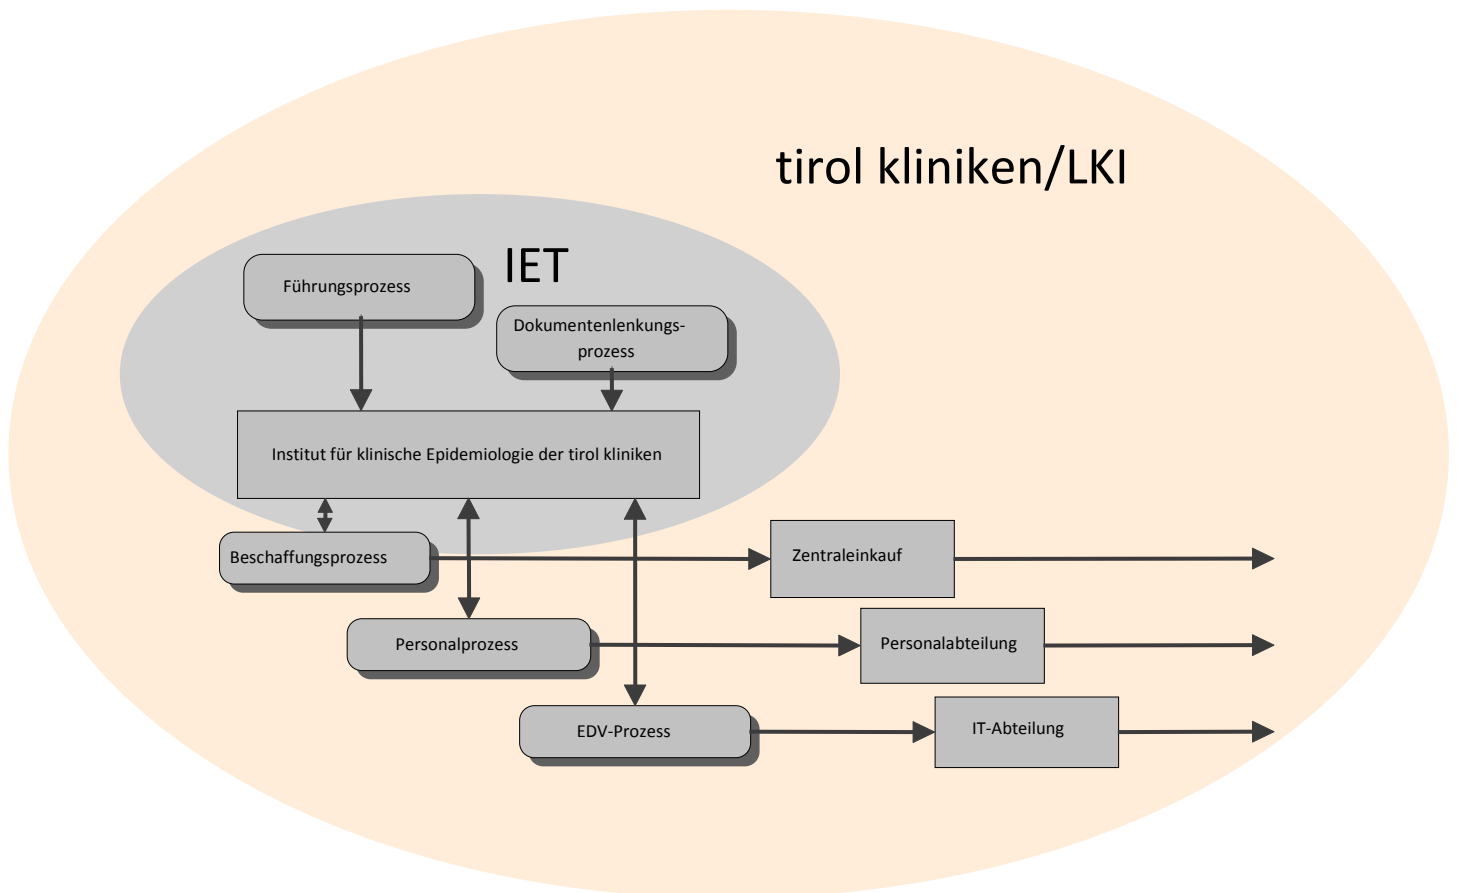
tirol kliniken/LKI

IET

Führungsprozess

Dokumentenlenkungsprozess

Institut für klinische Epidemiologie der tirol kliniken

Beschaffungsprozess

Zentraleinkauf

Personalprozess

Personalabteilung

EDV-Prozess

IT-Abteilung